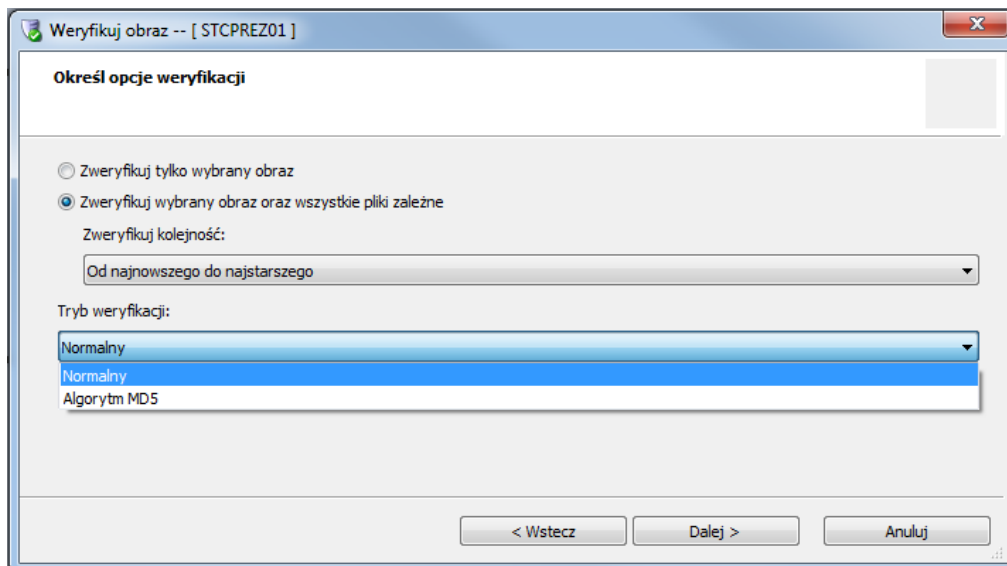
Weryfikuj obraz -- [ STCPREZ01 ]

Określ opcje weryfikacji

Zweryfikuj tylko wybrany obraz

Zweryfikuj wybrany obraz oraz wszystkie pliki zależne

Zweryfikuj kolejność:

Od najnowszego do najstarszego

Tryb weryfikacji:

Normalny

Normalny

Algorytm MD5

< Wstecz

Dalej >

Anuluj